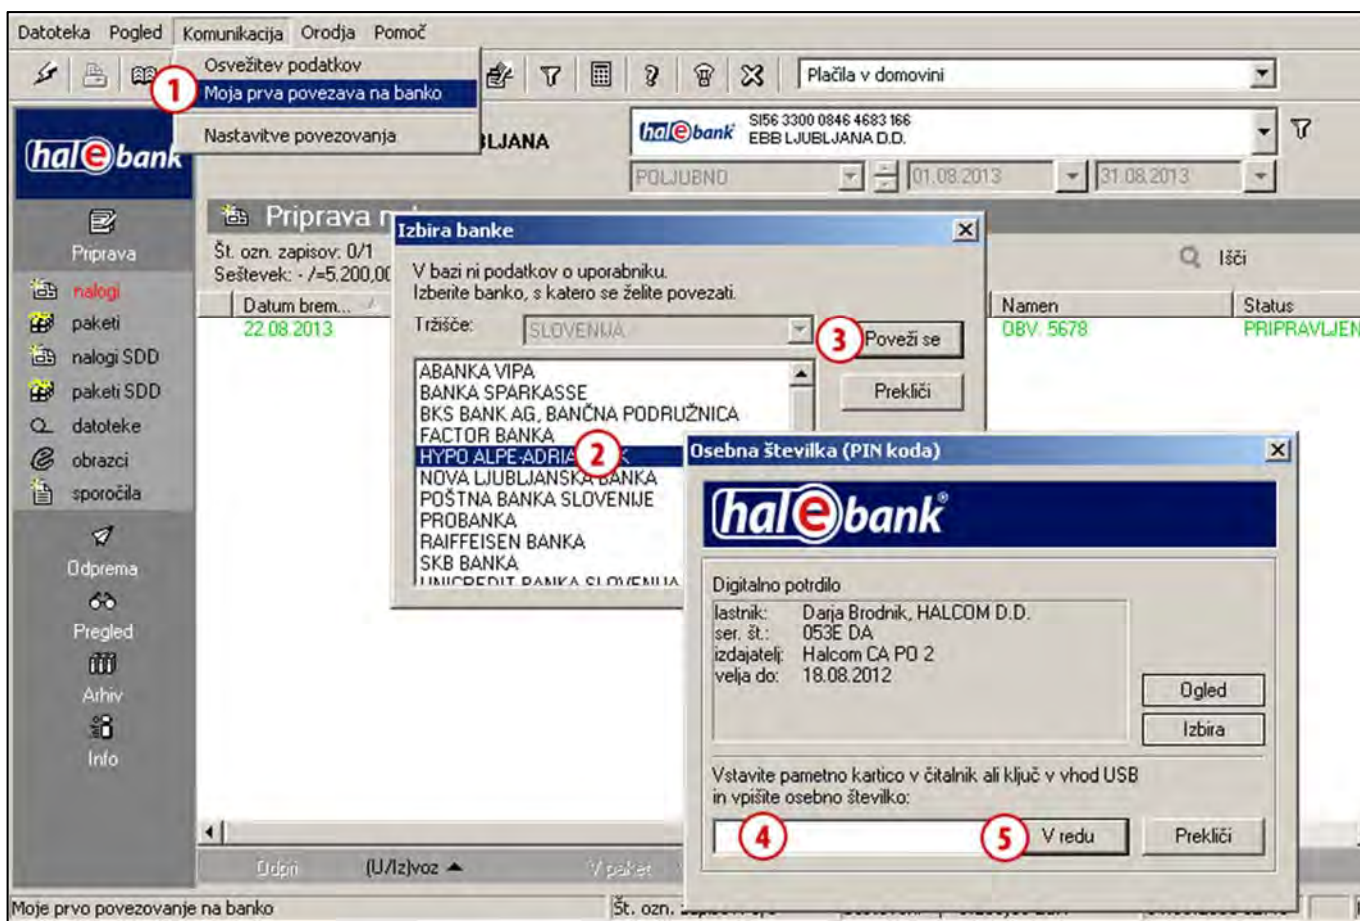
Datoteka Pogled Komunikacija Orodja Pomoč

Osvežitev podatkov
1 Moja prva povezava na banko
Nastavitve povezovanja

Plačila v domovini

hal e bank

LJANA

hal e bank SI56 3300 0846 4683 166
EBB LJUBLJANA D.D.

POLJUBNO 01.08.2013 31.08.2013

Priprava

Priprava n

Št. ozn. zapisov: 0/1
Seštevek: - /=5.200,0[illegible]

Datum brem...
22.08.2013

Išči

Namen Status
OBV. 5678 PRIPRAVLJEN

nalogi
paketi
nalogi SDD
paketi SDD
datoteke
obrazci
sporočila

Odprema
Pregled
Arhiv
Info

Izbira banke

V bazi ni podatkov o uporabniku.
Izberite banko, s katero se želite povezati.

Tržišče: SLOVENIJA

3 Poveži se
Prekliči

ABANKA VIPA
BANKA SPARKASSE
BKS BANK AG, BANČNA PODRUŽNICA
FACTOR BANKA
HYPO ALPE-ADRIA 2 K
NOVA LJUBLJANSKA BANKA
POŠTNA BANKA SLOVENIJE
PROBANKA
RAIFFEISEN BANKA
SKB BANKA
UNICREDIT BANKA SLOVENIJA

Osebna številka (PIN koda)

hal e bank®

Digitalno potrdilo
lastnik: Darja Brodnik, HALCOM D.D.
ser. št.: 053E DA
izdajatelj: Halcom CA PO 2
velja do: 18.08.2012

Ogled
Izbira

Vstavite pametno kartico v čitalnik ali ključ v vhod USB in vpišite osebno številko:

4
5 V redu
Prekliči

Odpri (U/Iz)voz V paket

Moje prvo povezovanje na banko
Št. ozn. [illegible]